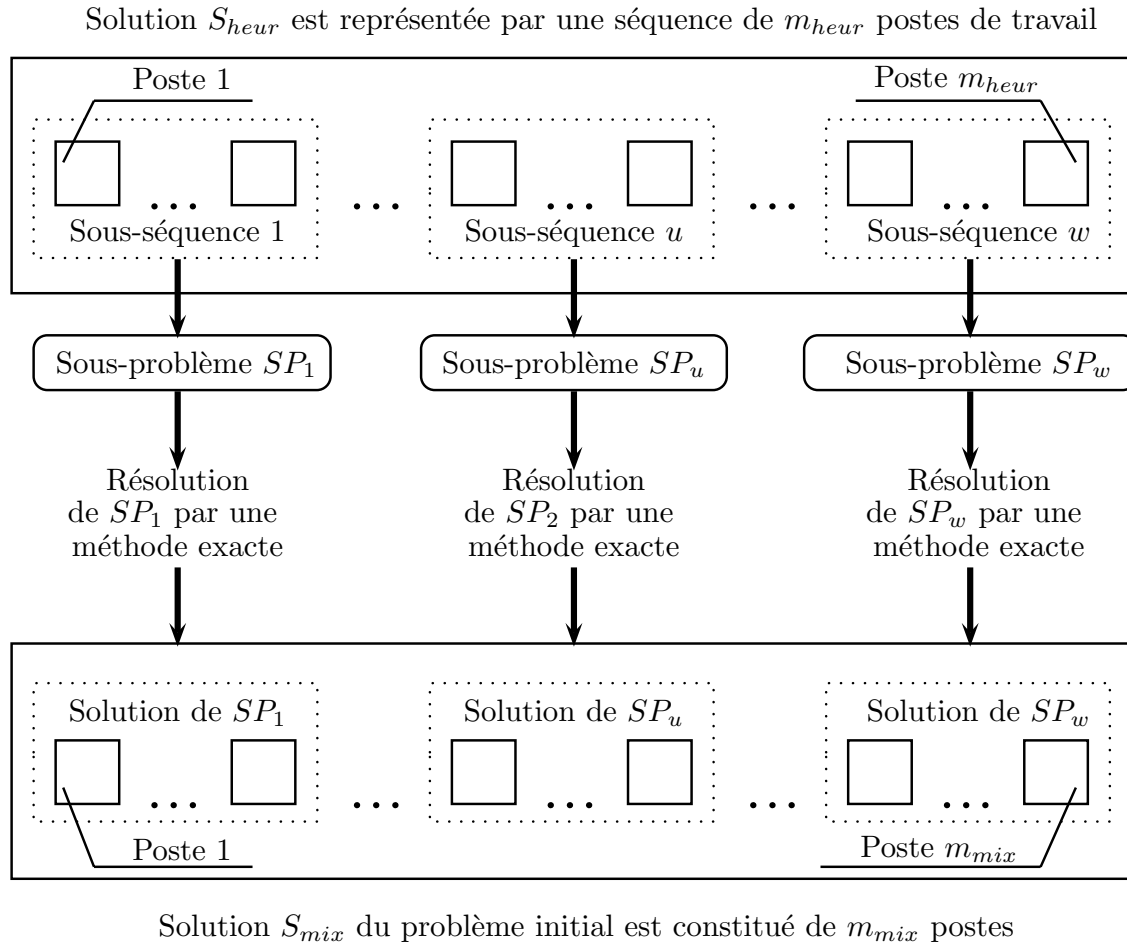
Solution $S_{heur}$ est représentée par une séquence de $m_{heur}$ postes de travail

Poste 1

Poste $m_{heur}$

...

...

...

...

...

Sous-séquence 1

Sous-séquence $u$

Sous-séquence $w$

Sous-problème $SP_1$

Sous-problème $SP_u$

Sous-problème $SP_w$

Résolution de $SP_1$ par une méthode exacte

Résolution de $SP_2$ par une méthode exacte

Résolution de $SP_w$ par une méthode exacte

Solution de $SP_1$

Solution de $SP_u$

Solution de $SP_w$

...

...

...

...

...

Poste 1

Poste $m_{mix}$

Solution $S_{mix}$ du problème initial est constitué de $m_{mix}$ postes